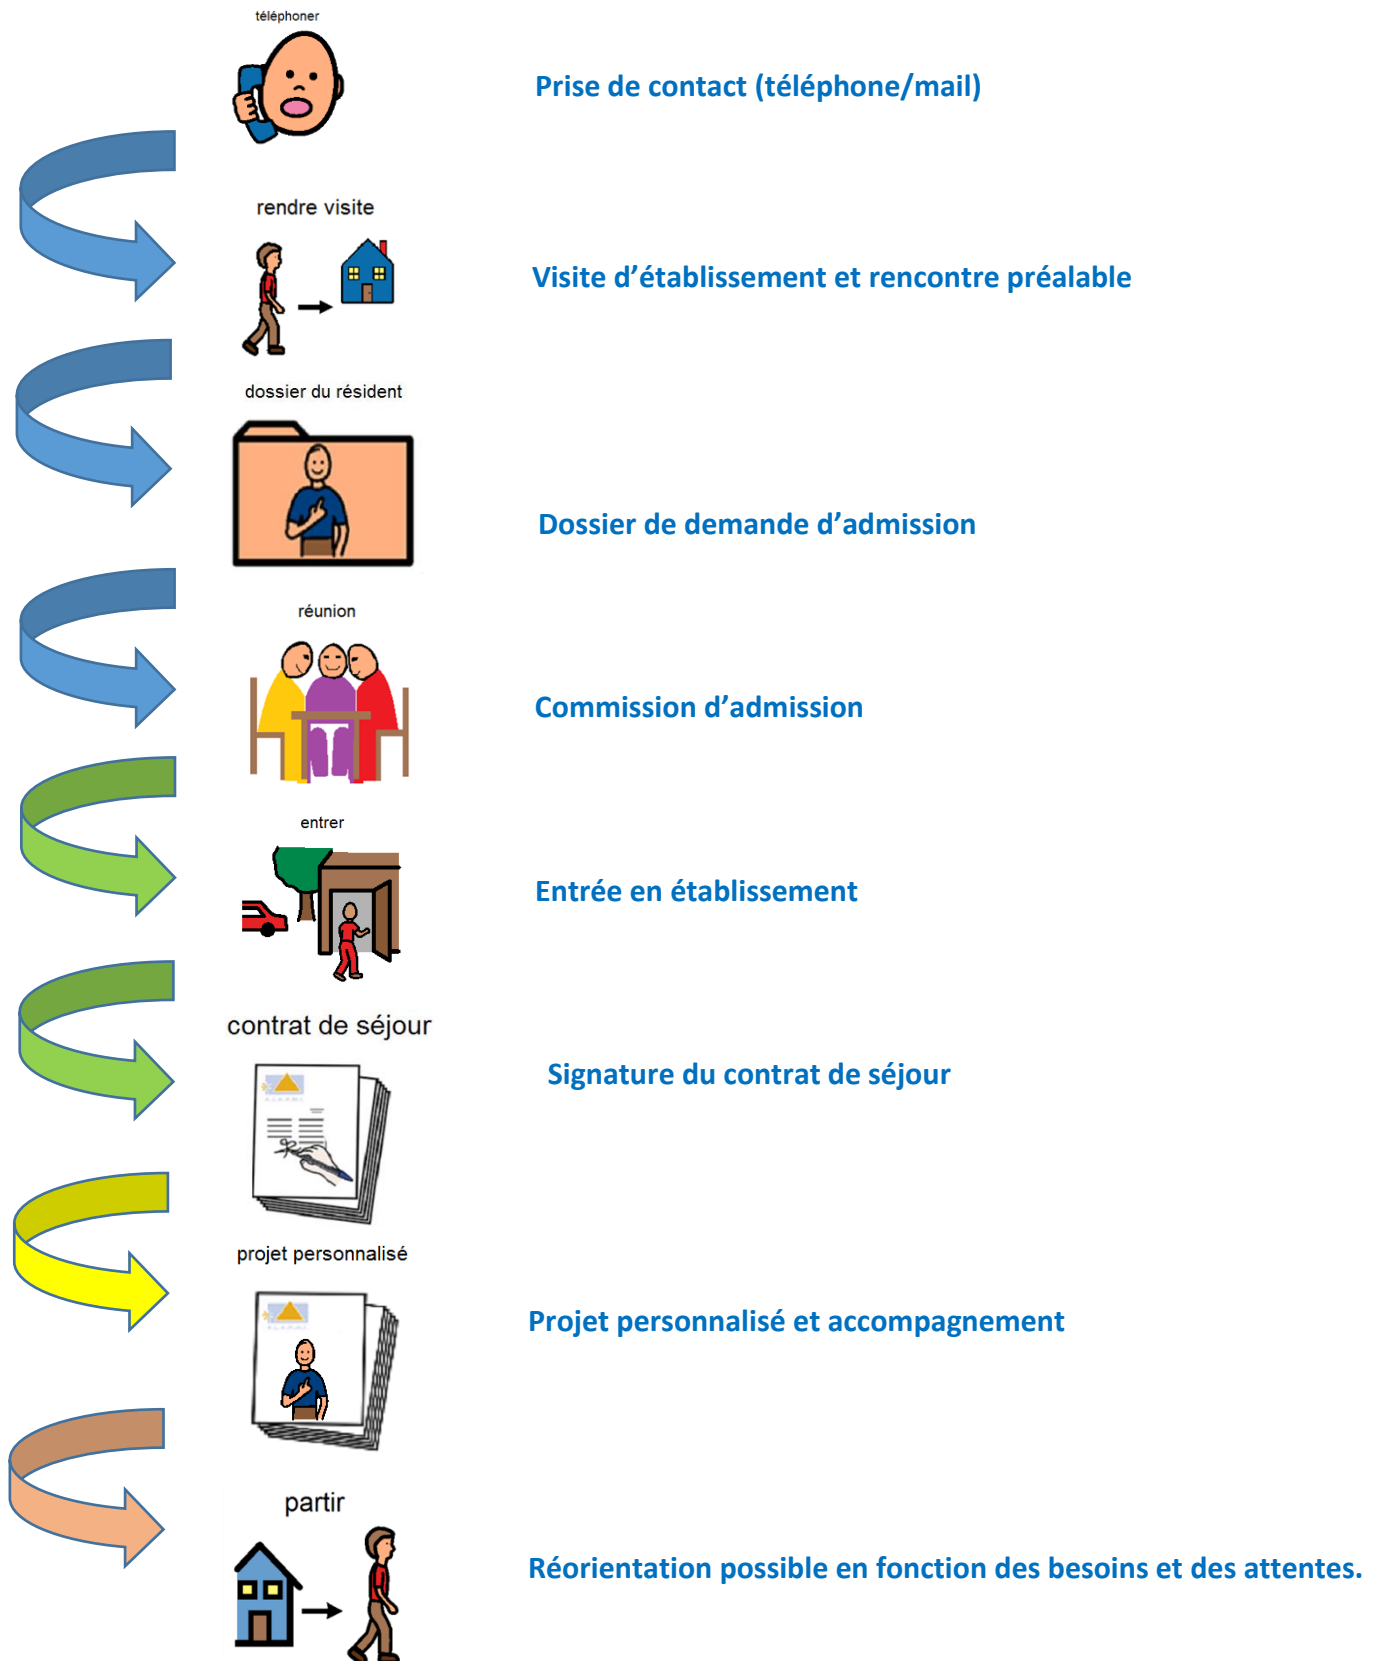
téléphoner

Prise de contact (téléphone/mail)

rendre visite

Visite d’établissement et rencontre préalable

dossier du résident

Dossier de demande d’admission

réunion

Commission d’admission

entrer

Entrée en établissement

contrat de séjour

Signature du contrat de séjour

projet personnalisé

Projet personnalisé et accompagnement

partir

Réorientation possible en fonction des besoins et des attentes.